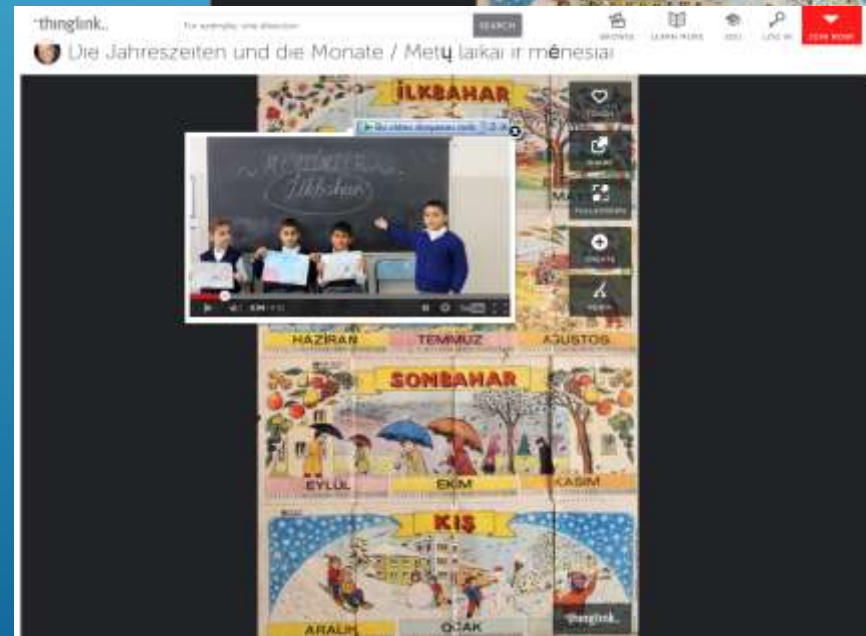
thinglink.

For example: one direction

SEARCH

BROWSE

LEARN MORE

EDU

LOG IN

JOIN NOW

Die Jahreszeiten und die Monate / Metų laikai ir mėnesiai

İLKBAHAR

İlkbahar

MA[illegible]

HAZİRAN

TEMMUZ

AĞUSTOS

SONBAHAR

EYLÜL

EKİM

KASIM

KIŞ

ARALIK

OCAK

thinglink.